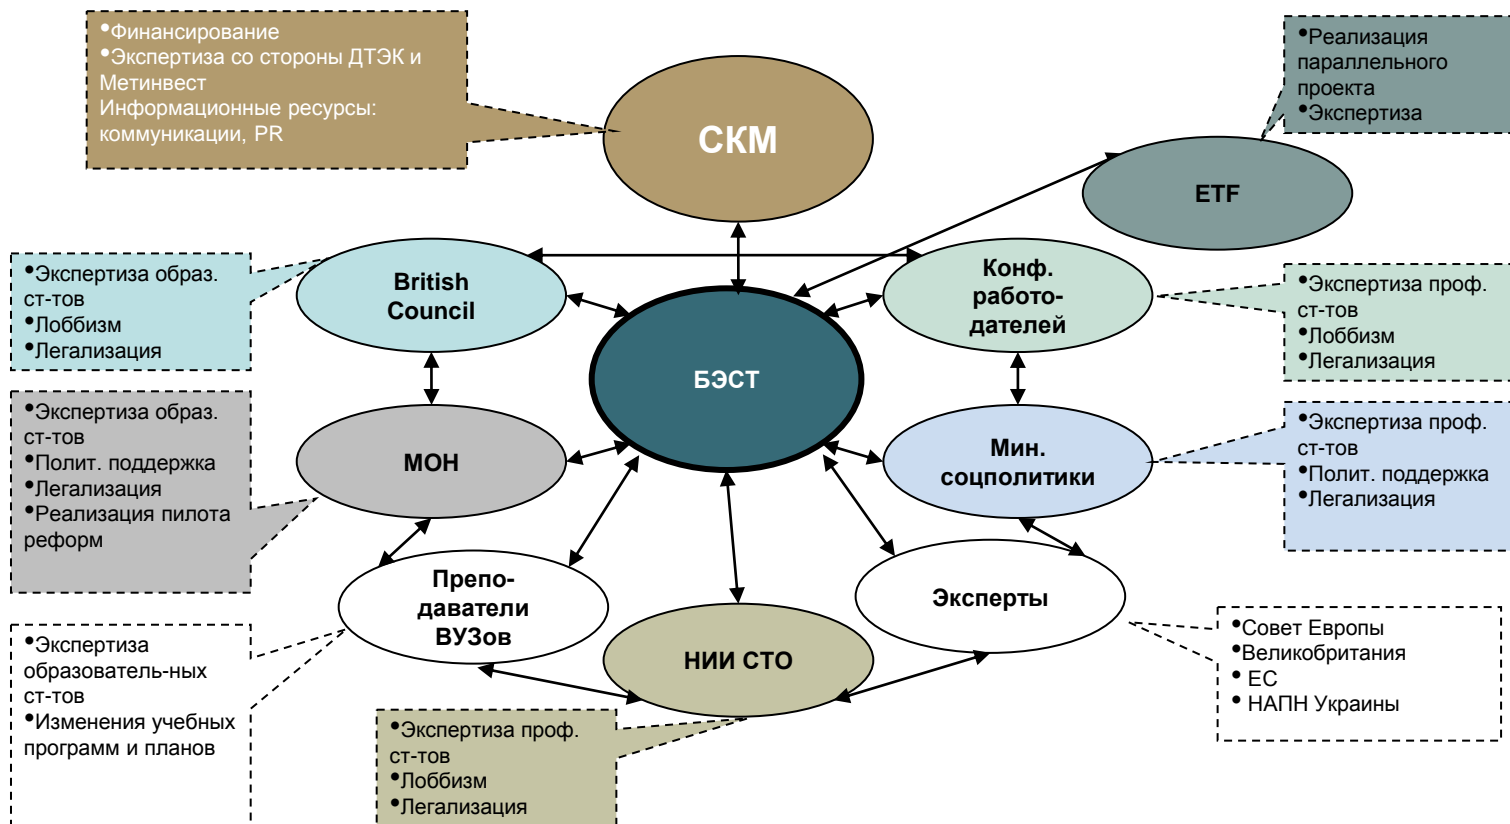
•Финансирование
•Экспертиза со стороны ДТЭК и Метинвест
Информационные ресурсы: коммуникации, PR

СКМ

•Реализация параллельного проекта
•Экспертиза

ETF

•Экспертиза образ. ст-тов
•Лоббизм
•Легализация

British Council

БЭСТ

Конф. работодателей

•Экспертиза проф. ст-тов
•Лоббизм
•Легализация

•Экспертиза образ. ст-тов
•Полит. поддержка
•Легализация
•Реализация пилота реформ

МОН

Мин. соцполитики

•Экспертиза проф. ст-тов
•Полит. поддержка
•Легализация

Преподаватели ВУЗов

Эксперты

НИИ СТО

•Экспертиза образователь-ных ст-тов
•Изменения учебных программ и планов

•Совет Европы
•Великобритания
• ЕС
• НАПН Украины

•Экспертиза проф. ст-тов
•Лоббизм
•Легализация